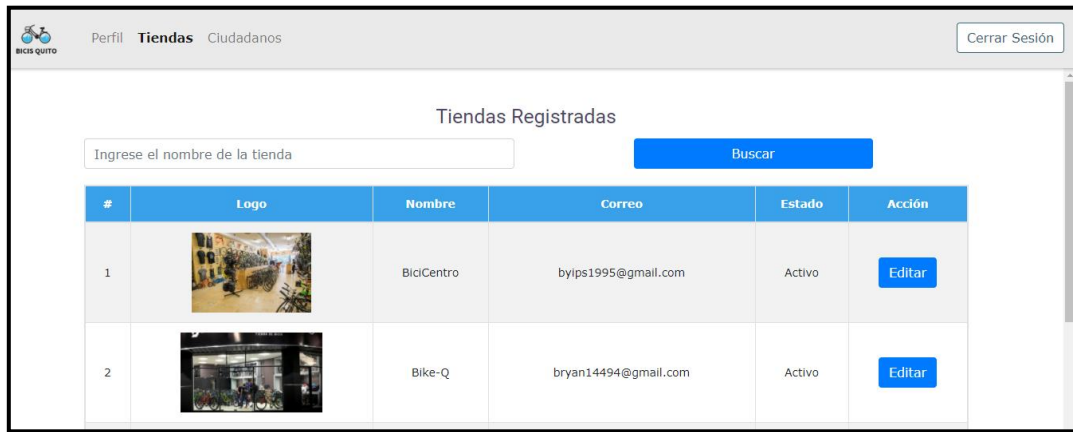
BICIS QUITO

Perfil **Tiendas** Ciudadanos

Cerrar Sesión

Tiendas Registradas

Ingrese el nombre de la tienda

Buscar

| # | Logo | Nombre | Correo | Estado | Acción |
|---|---|---|---|---|---|
| 1 | | BiciCentro | byips1995@gmail.com | Activo | Editar |
| 2 | | Bike-Q | bryan14494@gmail.com | Activo | Editar |